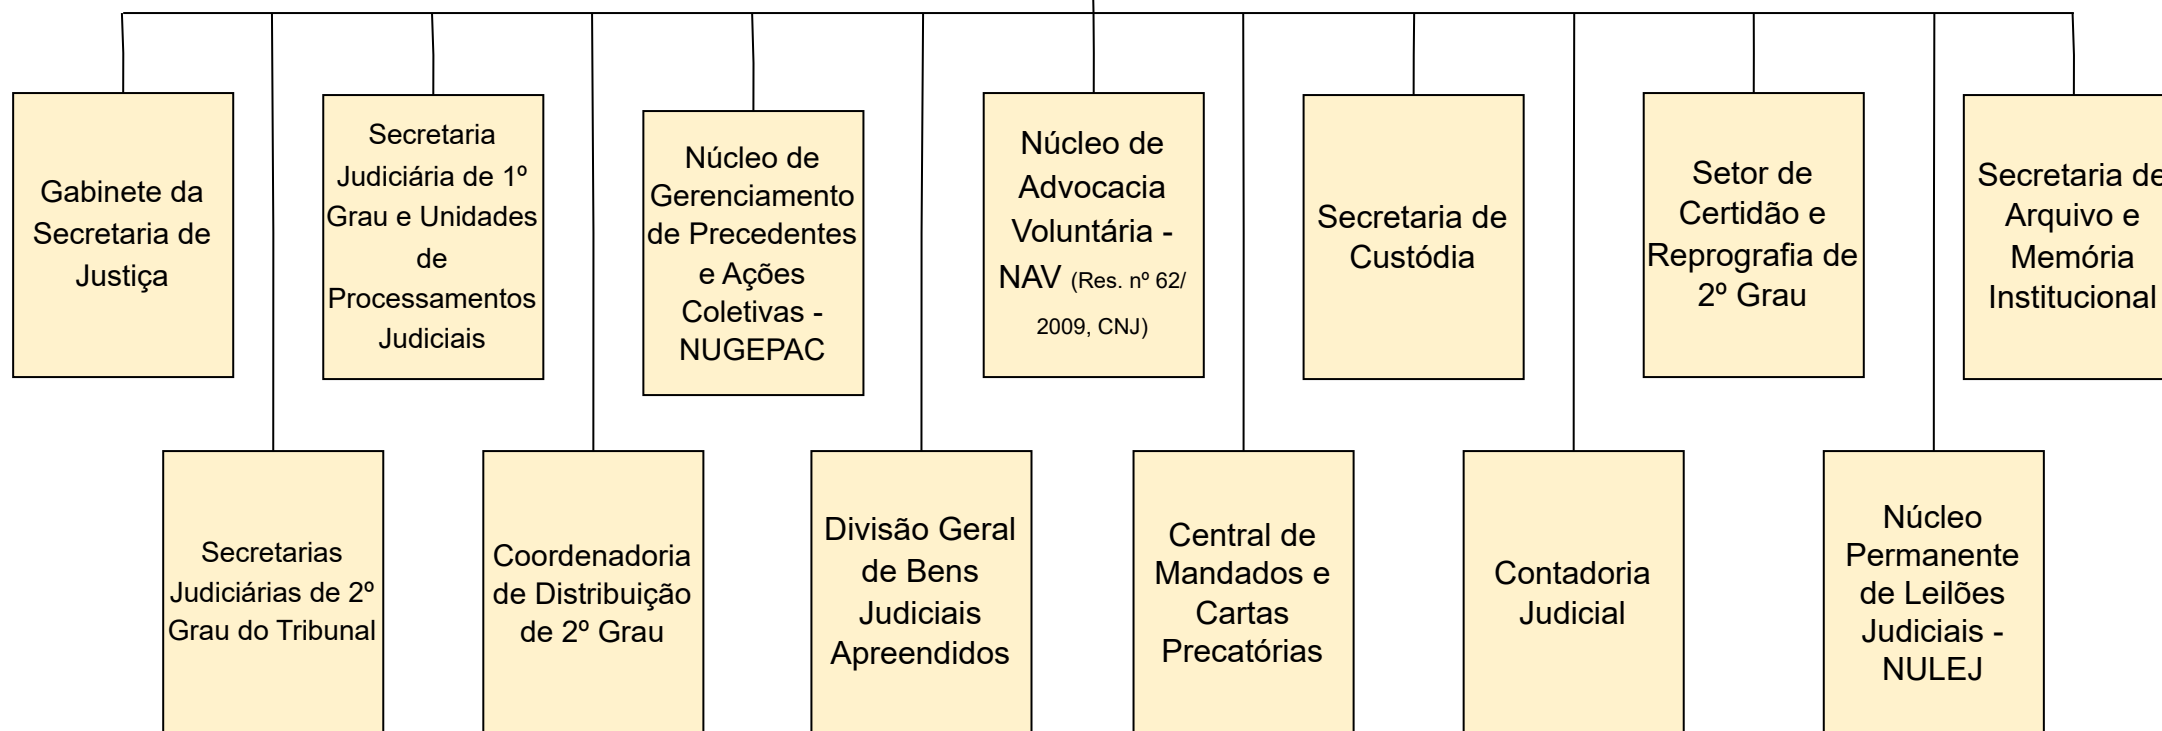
Gabinete da Secretaria de Justiça

Secretarias Judiciárias de 2º Grau do Tribunal

Secretaria Judiciária de 1º Grau e Unidades de Processamentos Judiciais

Coordenadoria de Distribuição de 2º Grau

Núcleo de Gerenciamento de Precedentes e Ações Coletivas - NUGEPAC

Divisão Geral de Bens Judiciais Apreendidos

Núcleo de Advocacia Voluntária - NAV (Res. nº 62/ 2009, CNJ)

Central de Mandados e Cartas Precatórias

Secretaria de Custódia

Contadoria Judicial

Setor de Certidão e Reprografia de 2º Grau

Núcleo Permanente de Leilões Judiciais - NULEJ

Secretaria de Arquivo e Memória Institucional